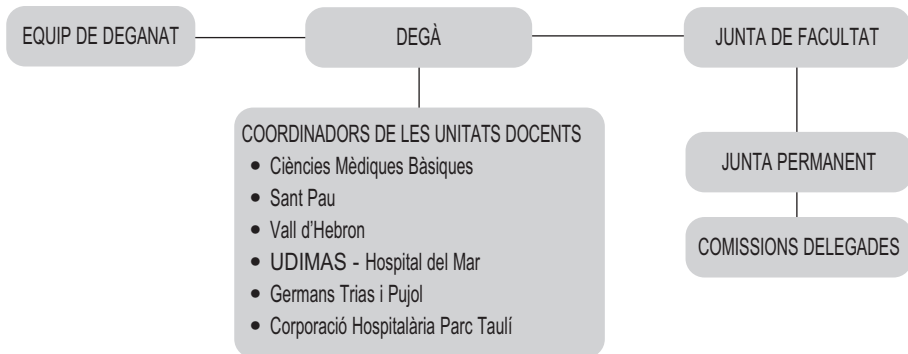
EQUIP DE DEGANAT

DEGÀ

JUNTA DE FACULTAT

COORDINADORS DE LES UNITATS DOCENTS
- Ciències Mèdiques Bàsiques
- Sant Pau
- Vall d'Hebron
- UDIMAS - Hospital del Mar
- Germans Trias i Pujol
- Corporació Hospitalària Parc Taulí

JUNTA PERMANENT

COMISSIONS DELEGADES